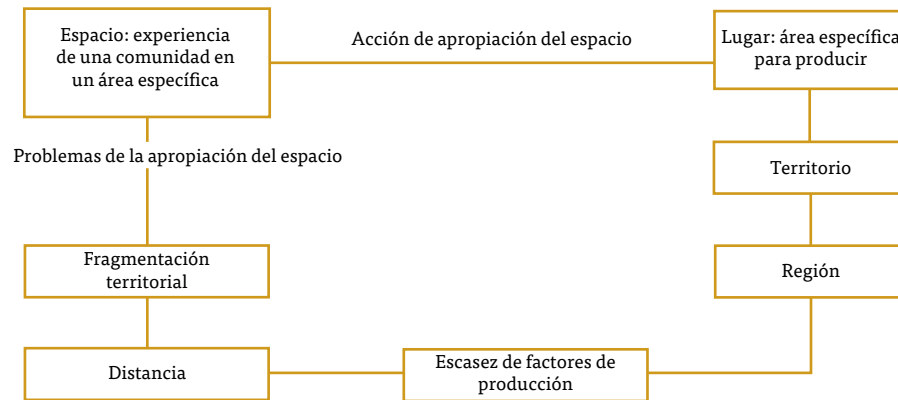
Espacio: experiencia de una comunidad en un área específica

Acción de apropiación del espacio

Lugar: área específica para producir

Problemas de la apropiación del espacio

Territorio

Fragmentación territorial

Región

Distancia

Escasez de factores de producción